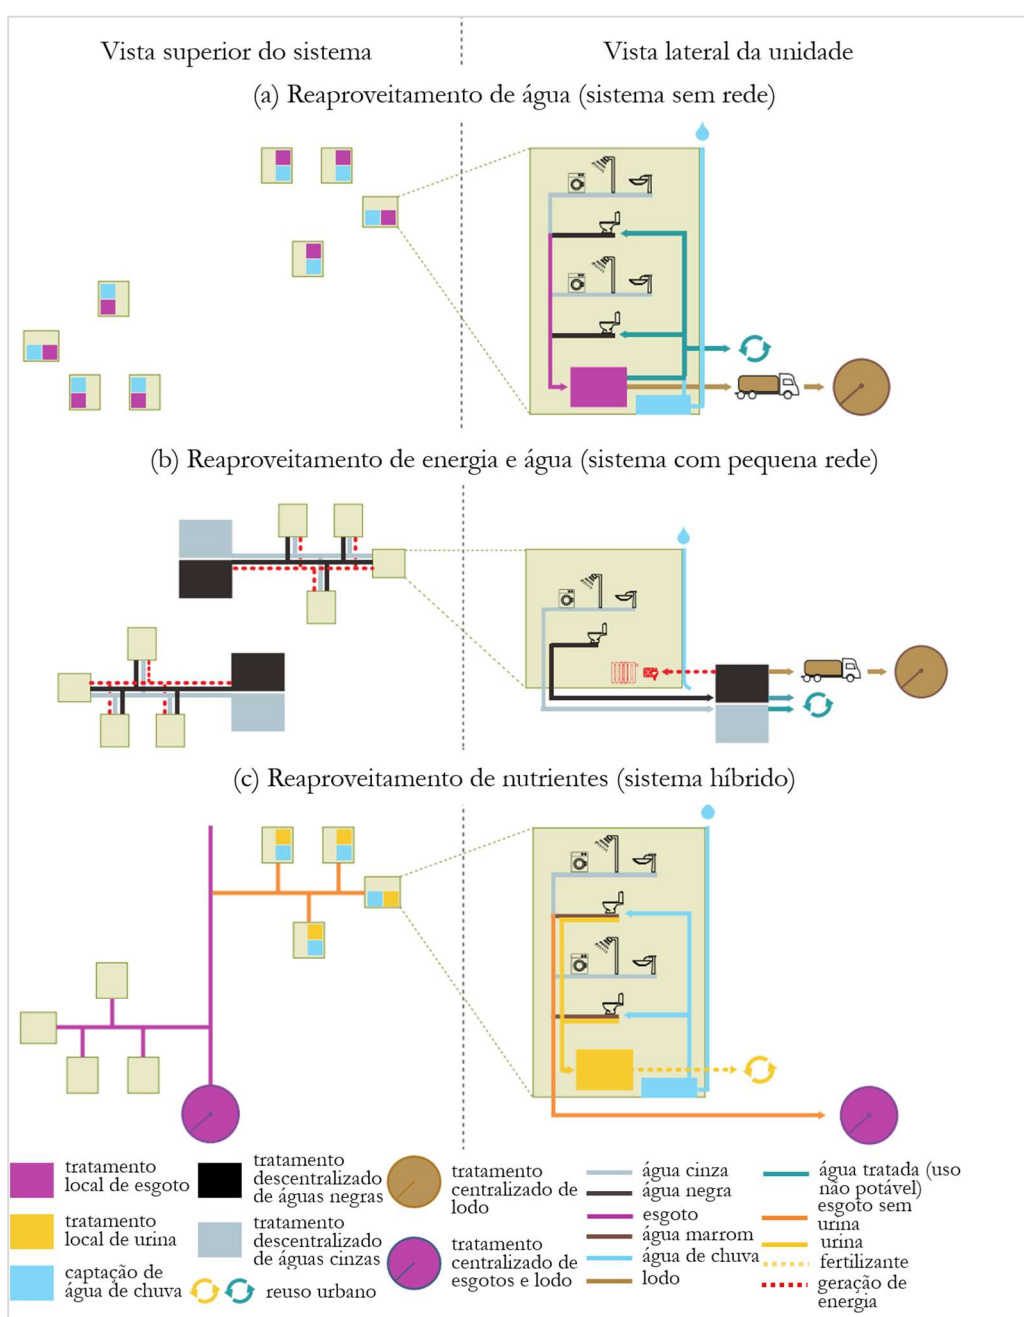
Vista superior do sistema

Vista lateral da unidade

(a) Reaproveitamento de água (sistema sem rede)

(b) Reaproveitamento de energia e água (sistema com pequena rede)

(c) Reaproveitamento de nutrientes (sistema híbrido)

tratamento local de esgoto

tratamento local de urina

captação de água de chuva

tratamento descentralizado de águas negras

tratamento descentralizado de águas cinzas

reuso urbano

tratamento centralizado de lodo

tratamento centralizado de esgotos e lodo

água cinza
água negra
esgoto
água marrom
água de chuva
lodo

água tratada (uso não potável)
esgoto sem urina
urina
fertilizante
geração de energia